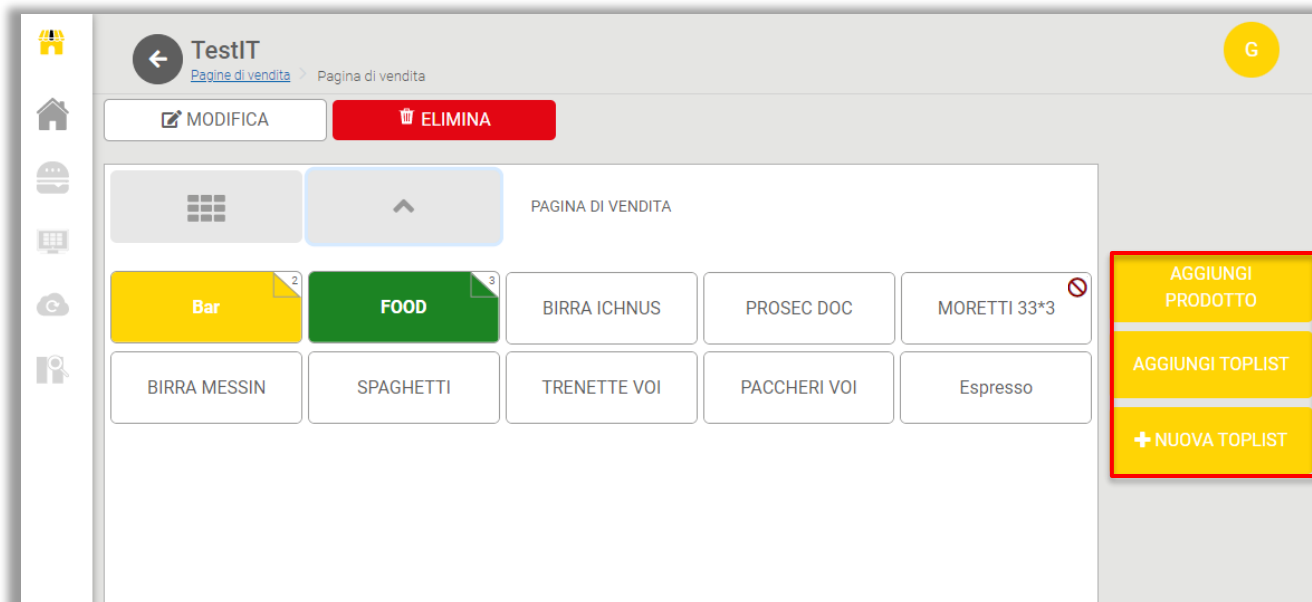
TestIT
Pagine di vendita > Pagina di vendita

G

MODIFICA
ELIMINA

PAGINA DI VENDITA

| Bar 2 | FOOD 3 | BIRRA ICHNUS | PROSEC DOC | MORETTI 33*3 |
|---|---|---|---|---|
| BIRRA MESSIN | SPAGHETTI | TRENETTE VOI | PACCHERI VOI | Espresso |

AGGIUNGI PRODOTTO
AGGIUNGI TOPLIST
+ NUOVA TOPLIST